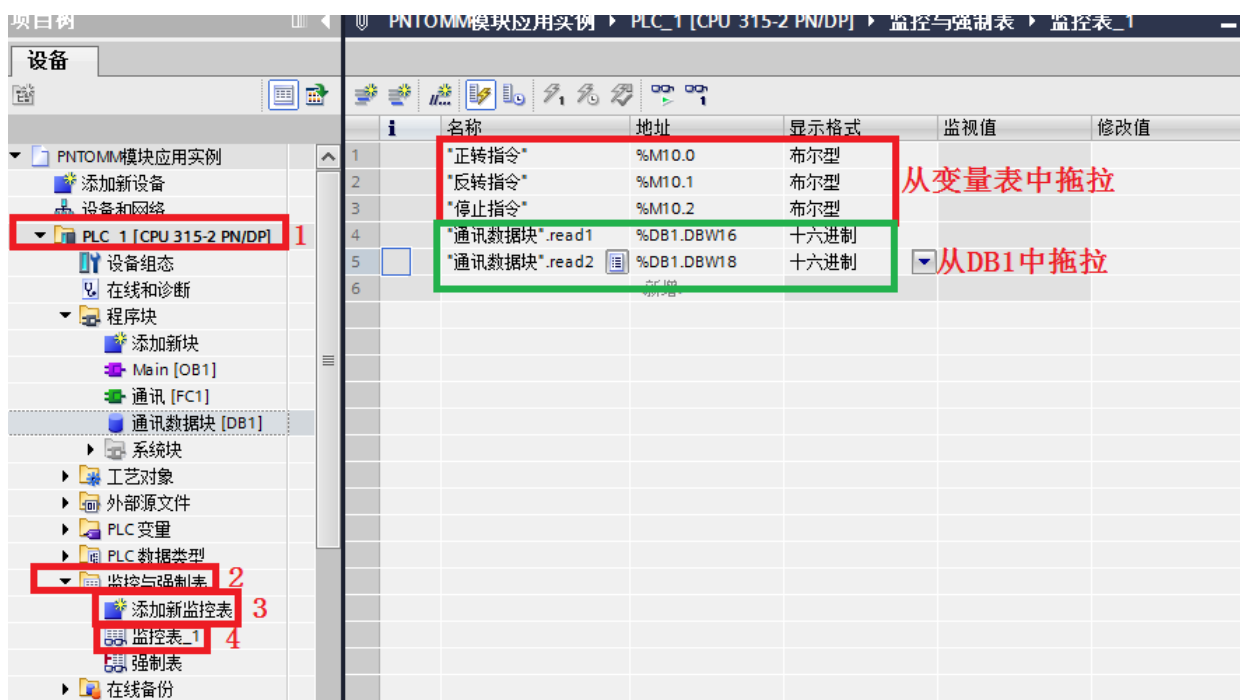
项目树

PNTOMM模块应用实例 ▸ PLC_1 [CPU 315-2 PN/DP] ▸ 监控与强制表 ▸ 监控表_1

设备

▼ PNTOMM模块应用实例
添加新设备
设备和网络
▼ PLC_1 [CPU 315-2 PN/DP] 1
设备组态
在线和诊断
▼ 程序块
添加新块
Main [OB1]
通讯 [FC1]
通讯数据块 [DB1]
▸ 系统块
▸ 工艺对象
▸ 外部源文件
▸ PLC 变量
▸ PLC 数据类型
▼ 监控与强制表 2
添加新监控表 3
监控表_1 4
强制表
▸ 在线备份

| | i | 名称 | 地址 | 显示格式 | 监视值 | 修改值 |
|---|---|---|---|---|---|---|
| 1 | | "正转指令" | %M10.0 | 布尔型 | | |
| 2 | | "反转指令" | %M10.1 | 布尔型 | | |
| 3 | | "停止指令" | %M10.2 | 布尔型 | | |
| 4 | | "通讯数据块".read1 | %DB1.DBW16 | 十六进制 | | |
| 5 | | "通讯数据块".read2 | %DB1.DBW18 | 十六进制 | | |
| 6 | | <新增> | | | | |

从变量表中拖拉

从DB1中拖拉